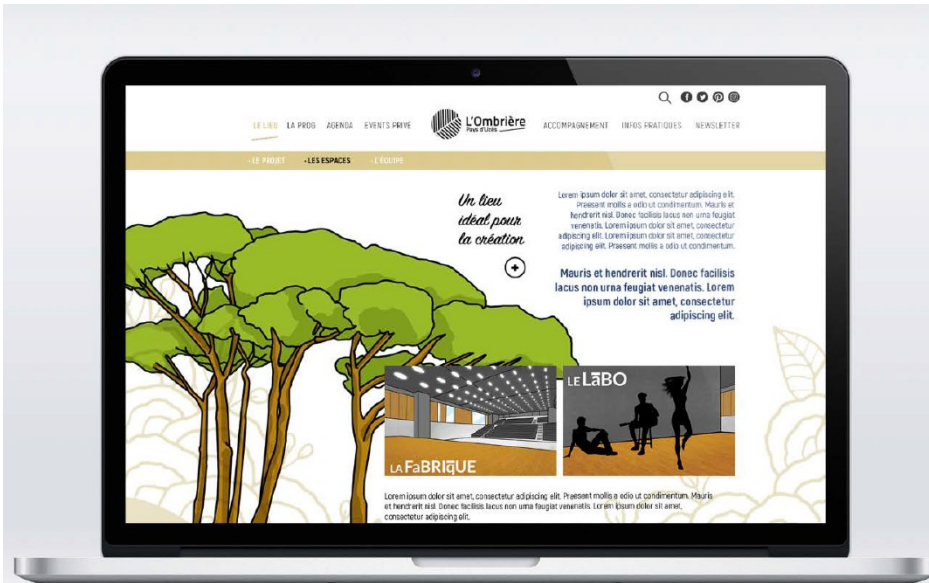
LE LIEU LA PROG AGENDA EVENTS PRIVÉ

L'Ombrière
Pays d'Uzès

ACCOMPAGNEMENT INFOS PRATIQUES NEWSLETTER

• LE PROJET • LES ESPACES • L'ÉQUIPE

Un lieu idéal pour la création

Lorem ipsum dolor sit amet, consectetur adipiscing elit. Praesent mollis a odio ut condimentum. Mauris et hendrerit nisl. Donec facilisis lacus non urna feugiat venenatis. Lorem ipsum dolor sit amet, consectetur adipiscing elit. Lorem ipsum dolor sit amet, consectetur adipiscing elit. Praesent mollis a odio ut condimentum.

Mauris et hendrerit nisl. Donec facilisis lacus non urna feugiat venenatis. Lorem ipsum dolor sit amet, consectetur adipiscing elit.

LA FaBRiQUE

LE LaBO

Lorem ipsum dolor sit amet, consectetur adipiscing elit. Praesent mollis a odio ut condimentum. Mauris et hendrerit nisl. Donec facilisis lacus non urna feugiat venenatis. Lorem ipsum dolor sit amet, consectetur adipiscing elit.